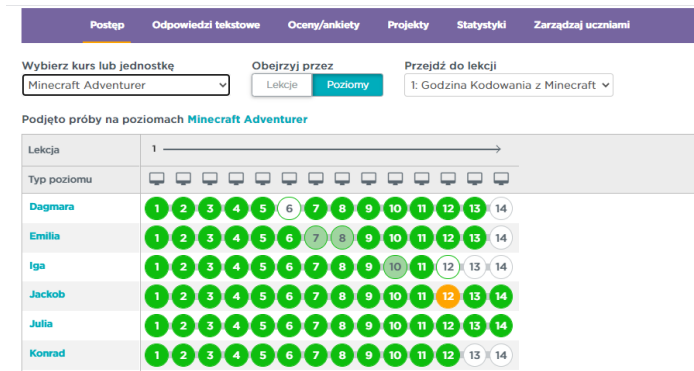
Postęp | Odpowiedzi tekstowe | Oceny/ankiety | Projekty | Statystyki | Zarządzaj uczniami

Wybierz kurs lub jednostkę
Minecraft Adventurer

Obejrzyj przez
Lekcje | Poziomy

Przejdź do lekcji
1: Godzina Kodowania z Minecraft

Podjęto próby na poziomach Minecraft Adventurer

| Lekcja | 1 | | | | | | | | | | | | | |
|---|---|---|---|---|---|---|---|---|---|---|---|---|---|---|
| Typ poziomu | | | | | | | | | | | | | | |
| Dagmara | 1 | 2 | 3 | 4 | 5 | 6 | 7 | 8 | 9 | 10 | 11 | 12 | 13 | 14 |
| Emilia | 1 | 2 | 3 | 4 | 5 | 6 | 7 | 8 | 9 | 10 | 11 | 12 | 13 | 14 |
| Iga | 1 | 2 | 3 | 4 | 5 | 6 | 7 | 8 | 9 | 10 | 11 | 12 | 13 | 14 |
| Jackob | 1 | 2 | 3 | 4 | 5 | 6 | 7 | 8 | 9 | 10 | 11 | 12 | 13 | 14 |
| Julia | 1 | 2 | 3 | 4 | 5 | 6 | 7 | 8 | 9 | 10 | 11 | 12 | 13 | 14 |
| Konrad | 1 | 2 | 3 | 4 | 5 | 6 | 7 | 8 | 9 | 10 | 11 | 12 | 13 | 14 |